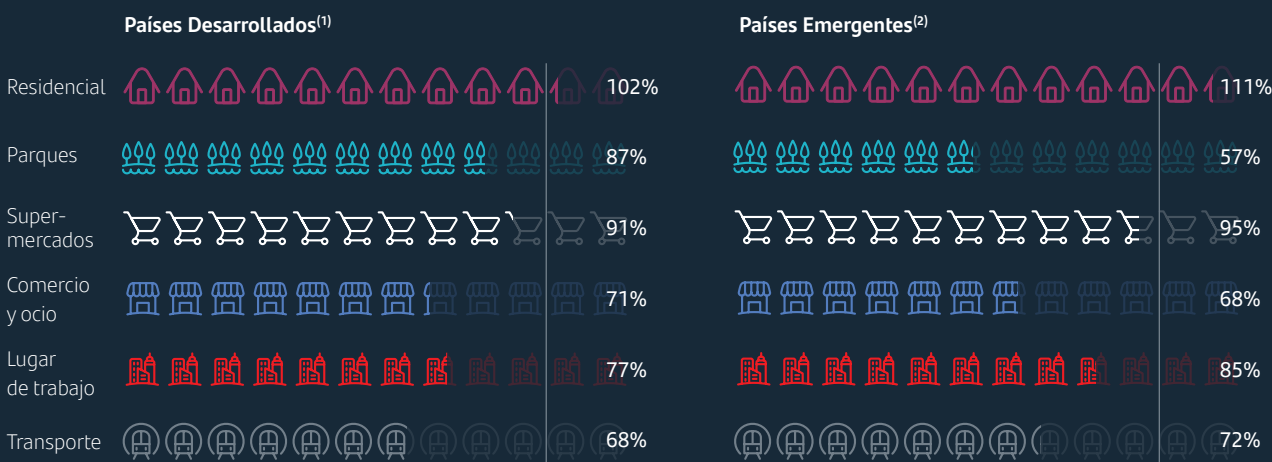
Países Desarrollados$^{(1)}$

Países Emergentes$^{(2)}$

| | Países Desarrollados | Países Emergentes |
|---|---|---|
| Residencial | 102% | 111% |
| Parques | 87% | 57% |
| Supermercados | 91% | 95% |
| Comercio y ocio | 71% | 68% |
| Lugar de trabajo | 77% | 85% |
| Transporte | 68% | 72% |